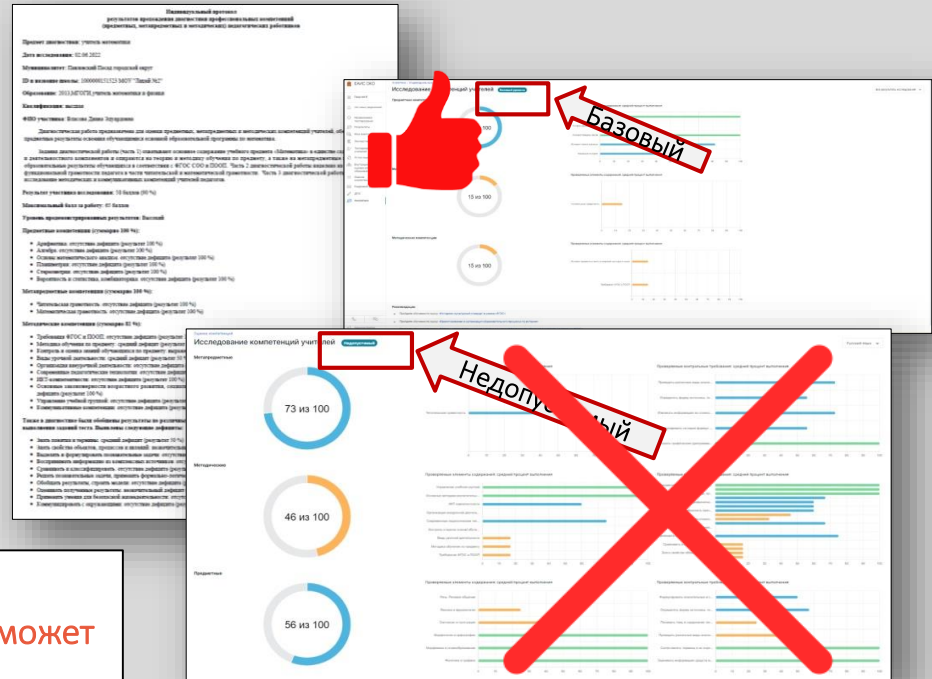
Индивидуальный протокол
результатов прохождения диагностики профессиональных компетенций
(предметных, методических и метапредметных) педагогических работников

Предмет диагностики: учитель математики

Дата исследования: 02.06.2022

Муниципалитет: Тамбовский Посад городской округ

ID и название школы: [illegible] МБОУ "Лицей №2"

Образование: 2011, МГПУ, учитель математики и физики

Квалификация: высшая

ФИО участника: Власова Диана Эдуардовна

Результат участника исследования: 58 баллов (90 %)

Максимальный балл за работу: 65 баллов

Уровень продемонстрированных результатов: Высокий

Предметные компетенции (суммарно 100 %):

Метапредметные компетенции (суммарно 100 %):

Методические компетенции (суммарно 82 %):

Исследование компетенций учителей

Базовый уровень

15 из 100

15 из 100

Базовый

Исследование компетенций учителей

Недопустимый

Метапредметные

73 из 100

Методические

46 из 100

Предметные

56 из 100

Недопустимый

может